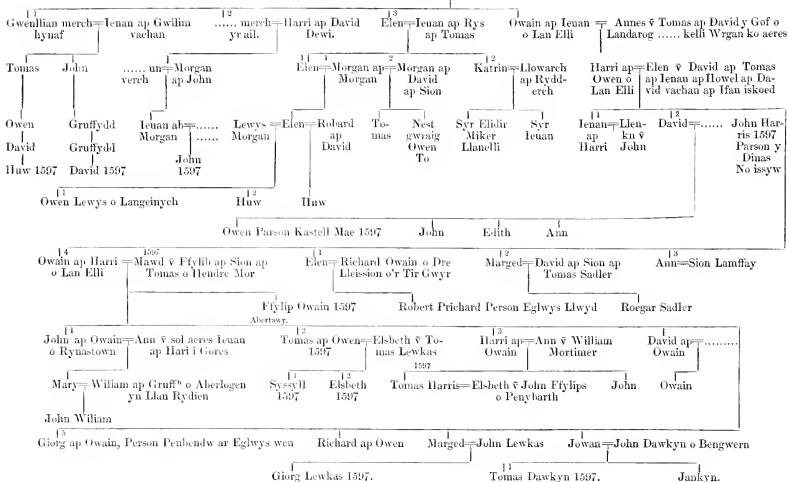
Gwenllian merch hynaf = Ienan ap Gwilim vachan
2 ...... merch yr ail. = Harri ap David Dewi.
3 Elen = Ieuan ap Rys ap Tomas
Owain ap Ieuan o Lan Elli = Annes v̄ Tomas ap David y Gof o Landarog ...... kelli Wrgan ko aeres

Tomas
John
...... un merch = Morgan ap John
1 Elen = 4 Morgan ap Morgan
2 Morgan ap David ap Sion
2 Katrin = Llowarch ap Rydderch
Harri ap Owen o Lan Elli = Elen v̄ David ap Tomas ap Ienan ap Howel ap David vachan ap Ifan iskoed

Owen
David
Huw 1597
Gruffydd
Gruffydd
David 1597
Ienan ab Morgan = ......
John 1597
Lewys Morgan = Elen = Robard ap David
Tomas
Nest gwraig Owen To
Syr Elidir Miker Llanelli
Syr Ieuan
1 Ienan ap Harri
Llenkn v̄ John
2 David = ......
John Harris 1597 Parson y Dinas No issyw

1 Owen Lewys o Langeinych
2 Huw
Huw

Owen Parson Kastell Mae 1597
John
Edith
Ann

4 Owain ap Harri o Lan Elli = 1597 Mawd v̄ Ffylib ap Sion ap Tomas o Hendre Mor
1 Elen = Richard Owain o Dre Lleission o'r Tir Gwyr
2 Marged = David ap Sion ap Tomas Sadler
3 Ann = Sion Lamffay

Ffylip Owain 1597
Abertawy.
Robert Prichard Person Eglwys Llwyd
Roegar Sadler

1 John ap Owain o Rynastown = Ann v̄ sol aeres Ieuan ap Hari i Gores
2 Tomas ap Owen 1597 = Elsbeth v̄ Tomas Lewkas
3 Harri ap Owain = Ann v̄ William Mortimer
David ap Owain = ......

Mary = Wiliam ap Gruffᵈ o Aberlogen yn Llan Rydien
Syssyll 1597
Elsbeth 1597
1597 Tomas Harris = Elsbeth v̄ John Ffylips o Penybarth
John
Owain

John Wilian

5 Giorg ap Owain, Person Penbendw ar Eglwys wen
Richard ap Owen
Marged = John Lewkas
Jowan = John Dawkyn o Bengwern

Giorg Lewkas 1597.
1 Tomas Dawkyn 1597.
Jankyn.